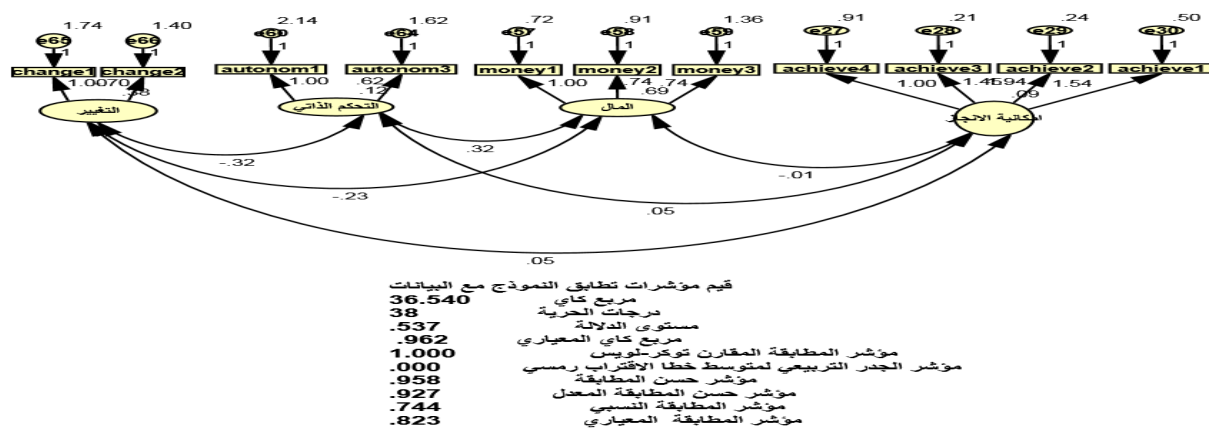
1.74 1.40
e65 e66
1 1
change1 change2
1.00 .70
.78
التغيير

2.14 1.62
e60 e64
1 1
autonom1 autonom3
1.00
.62
.12
التحكم الذاتي

.72 .91 1.36
e57 e58 e59
1 1 1
money1 money2 money3
1.00 .74 .74
.69
المال

.91 .21 .24 .50
e27 e28 e29 e30
1 1 1 1
achieve4 achieve3 achieve2 achieve1
1.00 1.41 .94 1.54
.09
امكانية الانجاز

-.32
.32
-.23
-.01
.05
.05

قيم مؤشرات تطابق النموذج مع البيانات
36.540 مربع كاي
38 درجات الحرية
.537 مستوى الدلالة
.962 مربع كاي المعياري
1.000 مؤشر المطابقة المقارن توكر-لويس
.000 مؤشر الجدر التربيعي لمتوسط خطا الاقتراب رمسي
.958 مؤشر حسن المطابقة
.927 مؤشر حسن المطابقة المعدل
.744 مؤشر المطابقة النسبي
.823 مؤشر المطابقة المعياري